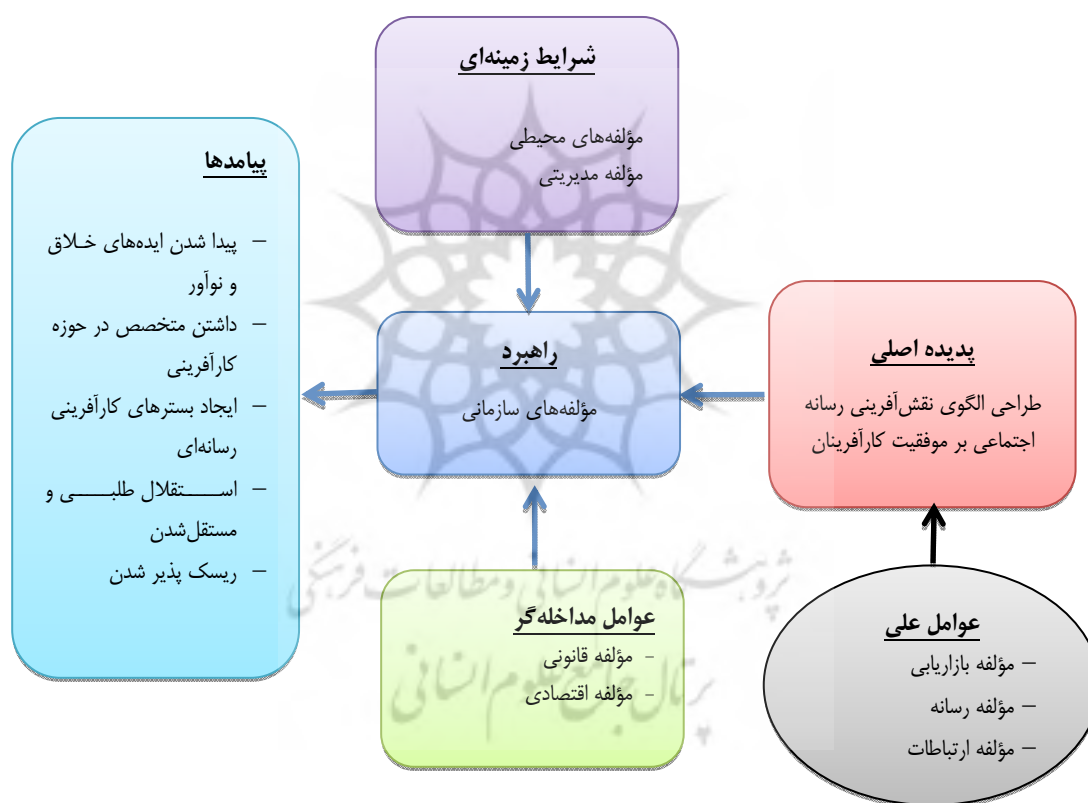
شرایط زمینه‌ای

مؤلفه‌های محیطی
مؤلفه مدیریتی

پیامدها

– پیدا شدن ایده‌های خلاق و نوآور
– داشتن متخصص در حوزه کارآفرینی
– ایجاد بسترهای کارآفرینی رسانه‌ای
– استقلال طلبی و مستقل‌شدن
– ریسک پذیر شدن

راهبرد

مؤلفه‌های سازمانی

پدیده اصلی

طراحی الگوی نقش‌آفرینی رسانه اجتماعی بر موفقیت کارآفرینان

عوامل مداخله‌گر

- مؤلفه قانونی
- مؤلفه اقتصادی

عوامل علی

– مؤلفه بازاریابی
– مؤلفه رسانه
– مؤلفه ارتباطات

پژوهشگاه علوم انسانی و مطالعات فرهنگی
پرتال جامع علوم انسانی